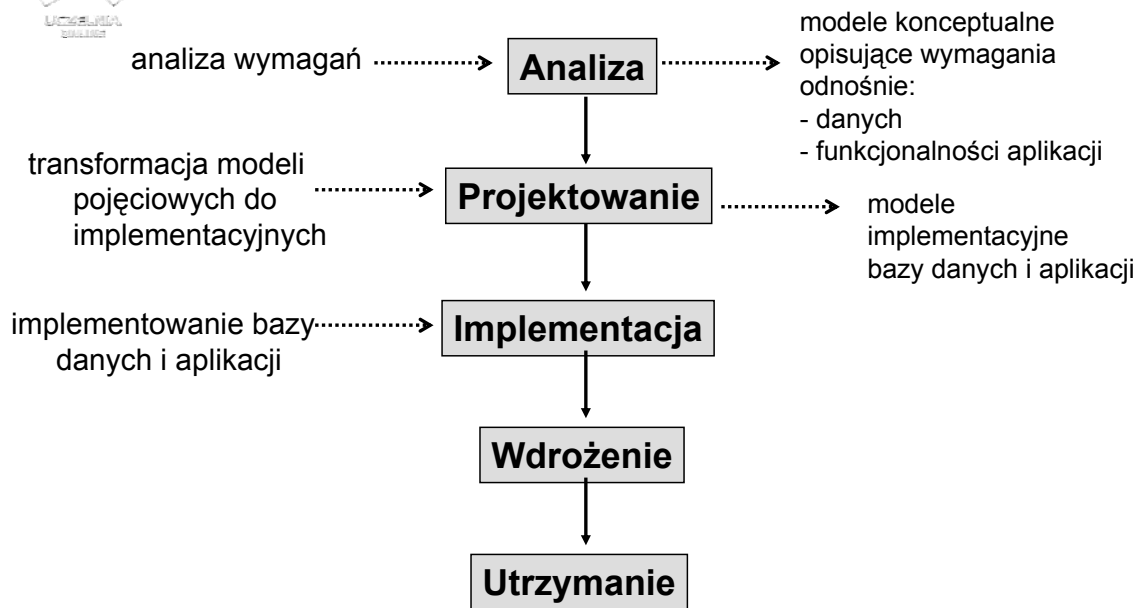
UCZELNIA ONLINE

analiza wymagań

Analiza

modele konceptualne opisujące wymagania odnośnie:
- danych
- funkcjonalności aplikacji

transformacja modeli pojęciowych do implementacyjnych

Projektowanie

modele implementacyjne bazy danych i aplikacji

implementowanie bazy danych i aplikacji

Implementacja

Wdrożenie

Utrzymanie